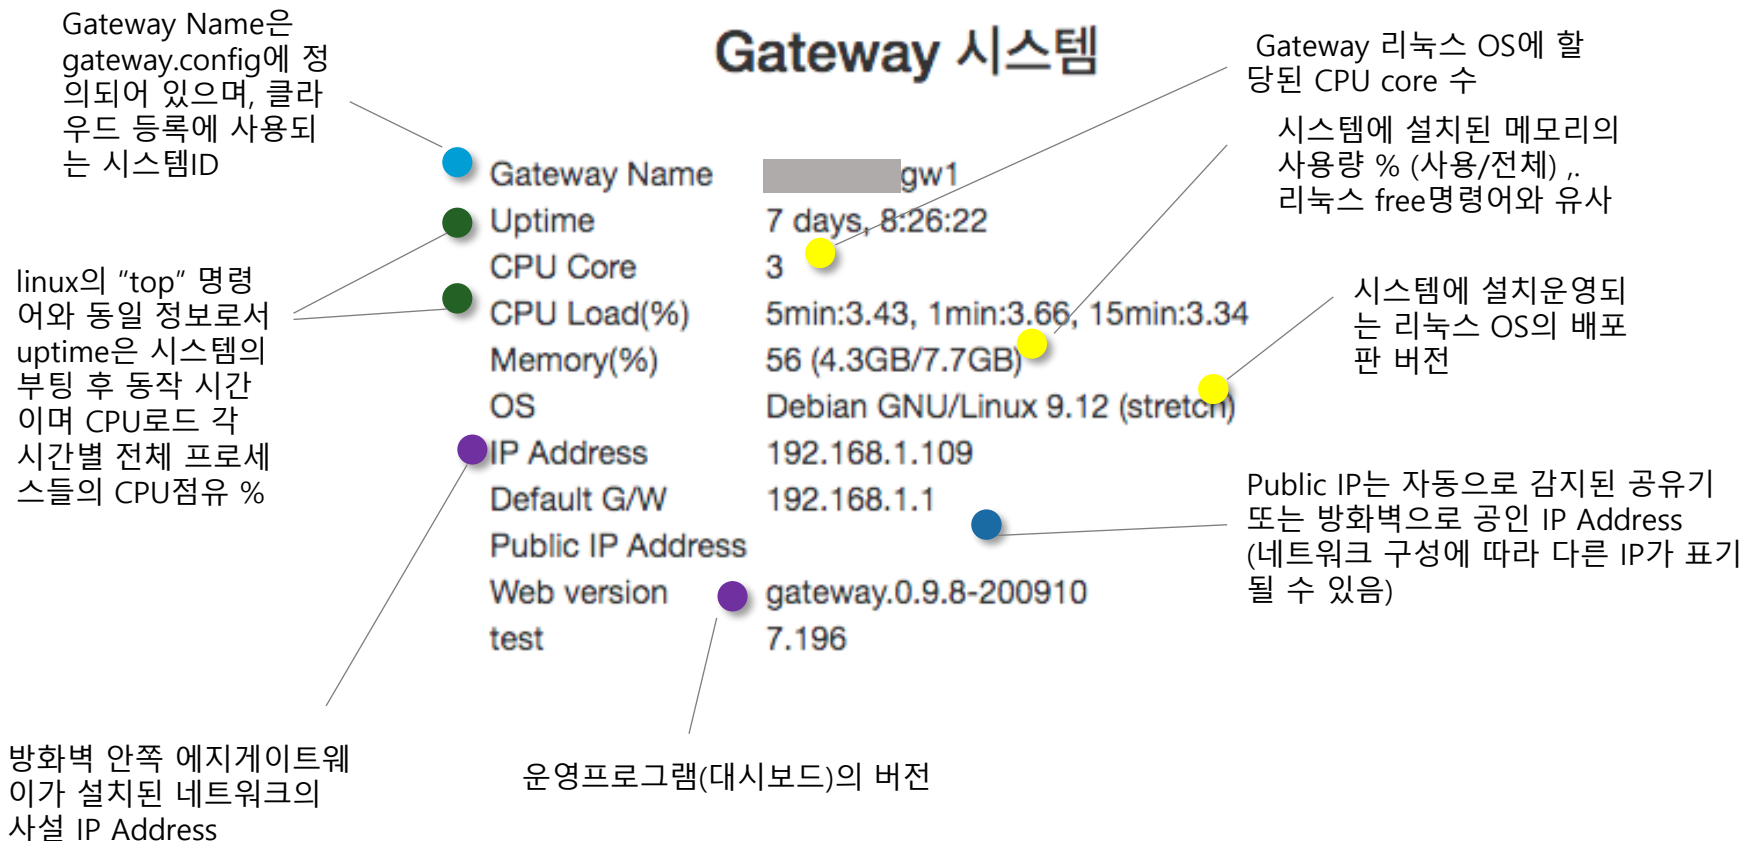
Gateway Name은 gateway.config에 정의되어 있으며, 클라우드 등록에 사용되는 시스템ID

Gateway 시스템

Gateway 리눅스 OS에 할당된 CPU core 수

시스템에 설치된 메모리의 사용량 % (사용/전체) ,. 리눅스 free명령어와 유사

linux의 "top" 명령어와 동일 정보로서 uptime은 시스템의 부팅 후 동작 시간이며 CPU로드 각 시간별 전체 프로세스들의 CPU점유 %

시스템에 설치운영되는 리눅스 OS의 배포판 버전

| Gateway Name | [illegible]gw1 |
|---|---|
| Uptime | 7 days, 8:26:22 |
| CPU Core | 3 |
| CPU Load(%) | 5min:3.43, 1min:3.66, 15min:3.34 |
| Memory(%) | 56 (4.3GB/7.7GB) |
| OS | Debian GNU/Linux 9.12 (stretch) |
| IP Address | 192.168.1.109 |
| Default G/W | 192.168.1.1 |
| Public IP Address | |
| Web version | gateway.0.9.8-200910 |
| test | 7.196 |

Public IP는 자동으로 감지된 공유기 또는 방화벽으로 공인 IP Address (네트워크 구성에 따라 다른 IP가 표기될 수 있음)

방화벽 안쪽 에지게이트웨이가 설치된 네트워크의 사설 IP Address

운영프로그램(대시보드)의 버전